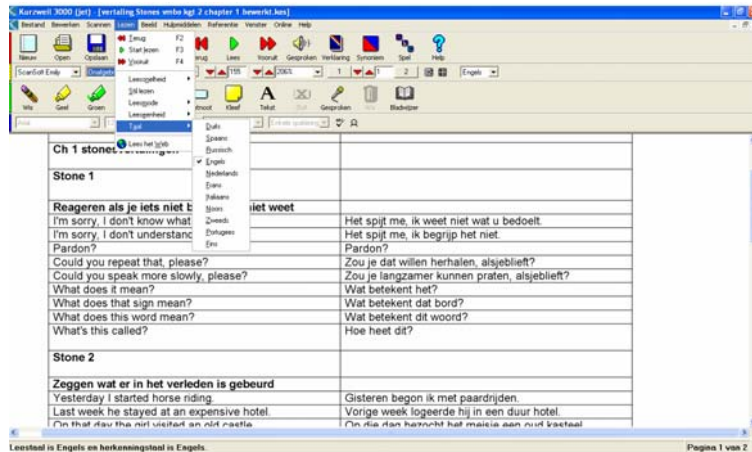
Kurzweil 3000 (jet) - [vertaling Stones vmbo kgt 2 chapter 1 bewerkt.kes]

Bestand Bewerken Scannen Lezen Beeld Hulpmiddelen Referentie Venster Online Help

Nieuw Open Opslaan Terug Lees Vooruit Gesproken Verklaring Synoniem Spel Help

Terug F2
Start lezen F3
Vooruit F4
Leesgeheid
Stil lezen
Leesmodus
Leeseenheid
Taal
Lees het Web

ScanSoft Emily Onafgebr 155 206% 1 2 Engels

Wis Geel Groen Voetnoot Kleef Tekst Gesproken Bladwijzer

Arial Enkele spatiering

Duits
Spaans
Russisch
Engels
Nederlands
Frans
Italiaans
Noors
Zweeds
Portugees
Fins

| Ch 1 stones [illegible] | |
|---|---|
| Stone 1 | |
| Reageren als je iets niet b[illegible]iet weet | |
| I'm sorry, I don't know what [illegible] | Het spijt me, ik weet niet wat u bedoelt. |
| I'm sorry, I don't understand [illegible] | Het spijt me, ik begrijp het niet. |
| Pardon? | Pardon? |
| Could you repeat that, please? | Zou je dat willen herhalen, alsjeblieft? |
| Could you speak more slowly, please? | Zou je langzamer kunnen praten, alsjeblieft? |
| What does it mean? | Wat betekent het? |
| What does that sign mean? | Wat betekent dat bord? |
| What does this word mean? | Wat betekent dit woord? |
| What's this called? | Hoe heet dit? |
| Stone 2 | |
| Zeggen wat er in het verleden is gebeurd | |
| Yesterday I started horse riding. | Gisteren begon ik met paardrijden. |
| Last week he stayed at an expensive hotel. | Vorige week logeerde hij in een duur hotel. |
| On that day the girl visited an old castle | Op die dag bezocht het meisje een oud kasteel |

Leestaal is Engels en herkenningstaal is Engels.
Pagina 1 van 2